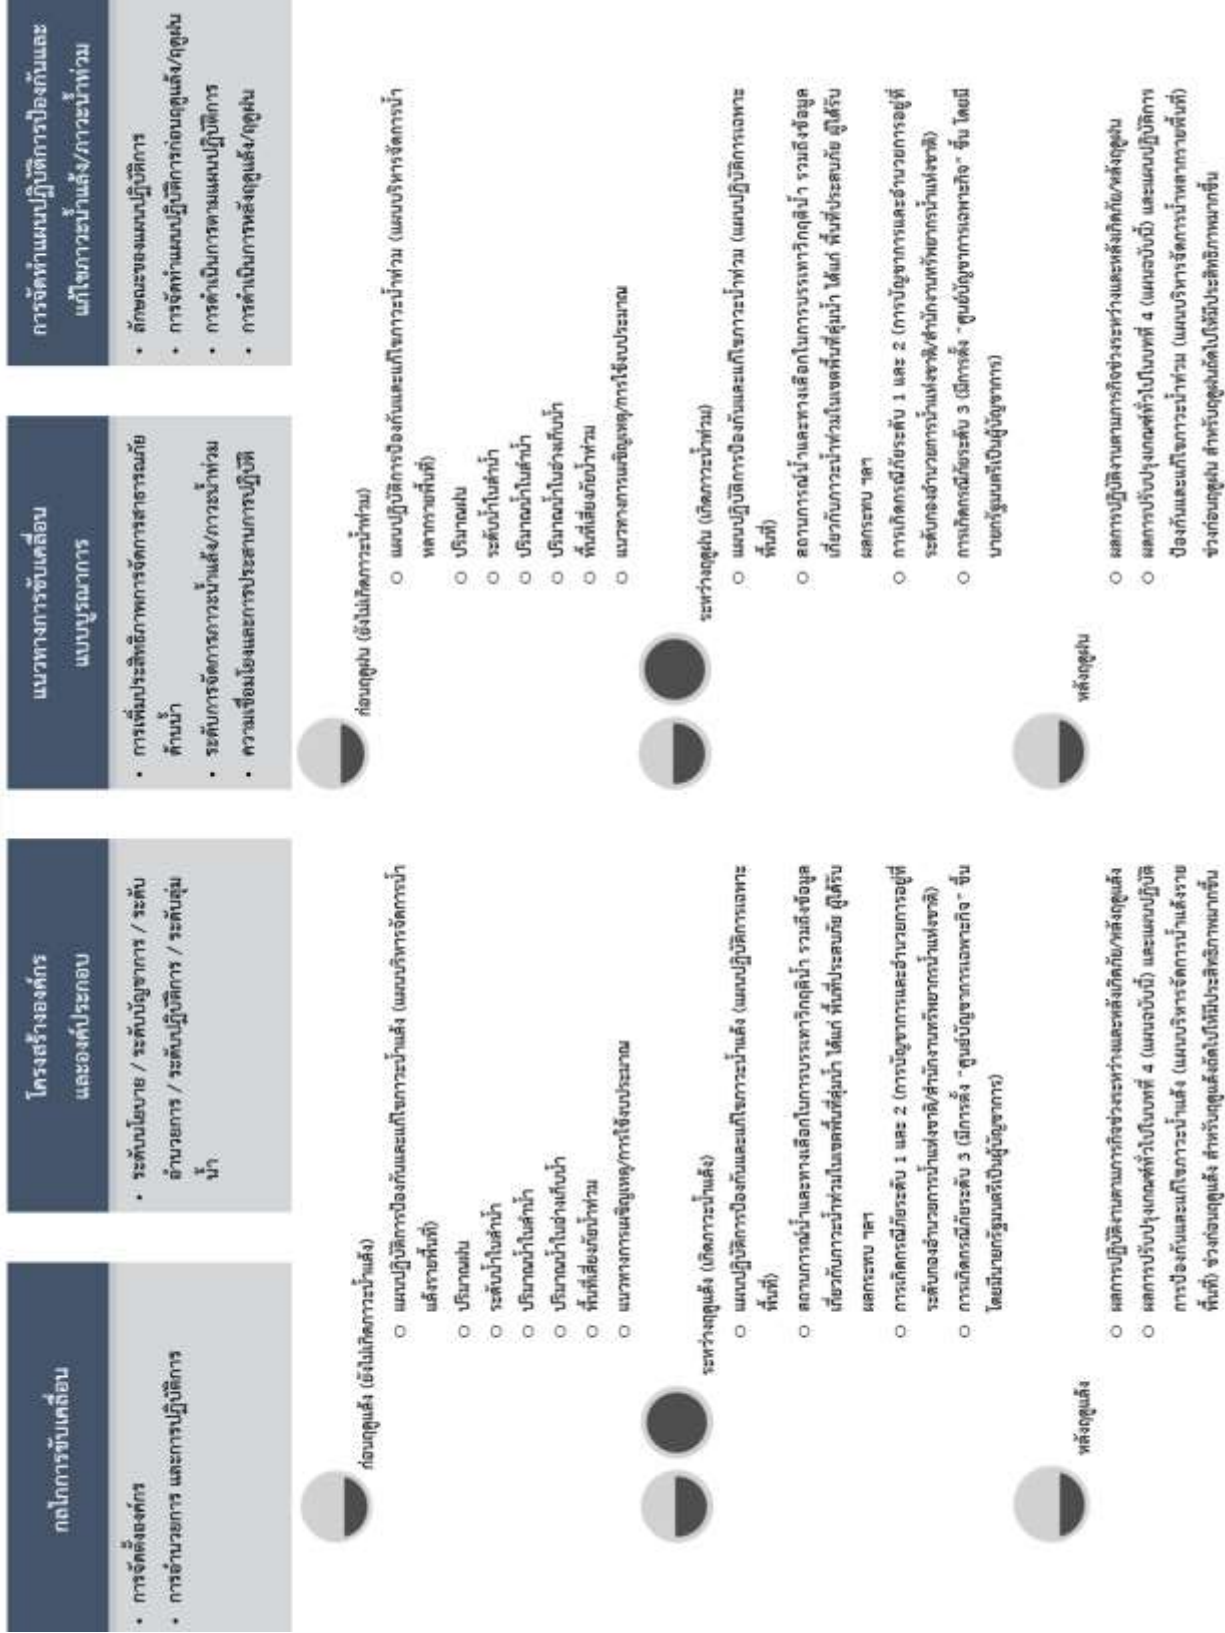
กลไกการขับเคลื่อน

• การจัดตั้งองค์กร
• การอำนวยการ และการปฏิบัติการ

โครงสร้างองค์กร และองค์ประกอบ

• ระดับนโยบาย / ระดับบัญชาการ / ระดับอำนวยการ / ระดับปฏิบัติการ / ระดับลุ่มน้ำ

แนวทางการขับเคลื่อนแบบบูรณาการ

• การเพิ่มประสิทธิภาพการจัดการสาธารณภัยด้านน้ำ
• ระดับการจัดการภาวะน้ำแล้ง/ภาวะน้ำท่วม
• ความเชื่อมโยงและการประสานการปฏิบัติ

การจัดทำแผนปฏิบัติการป้องกันและแก้ไขภาวะน้ำแล้ง/ภาวะน้ำท่วม

• ลักษณะของแผนปฏิบัติการ
• การจัดทำแผนปฏิบัติการก่อนฤดูแล้ง/ฤดูฝน
• การดำเนินการตามแผนปฏิบัติการ
• การดำเนินการหลังฤดูแล้ง/ฤดูฝน

ก่อนฤดูแล้ง (ยังไม่เกิดภาวะน้ำแล้ง)
○ แผนปฏิบัติการป้องกันและแก้ไขภาวะน้ำแล้ง (แผนบริหารจัดการน้ำแล้งรายพื้นที่)
○ ปริมาณฝน
○ ระดับน้ำในลำน้ำ
○ ปริมาณน้ำในลำน้ำ
○ ปริมาณน้ำในอ่างเก็บน้ำ
○ พื้นที่เสี่ยงภัยน้ำท่วม
○ แนวทางการเผชิญเหตุ/การใช้งบประมาณ

ระหว่างฤดูแล้ง (เกิดภาวะน้ำแล้ง)
○ แผนปฏิบัติการป้องกันและแก้ไขภาวะน้ำแล้ง (แผนปฏิบัติการเฉพาะพื้นที่)
○ สถานการณ์น้ำและทางเลือกในการบรรเทาวิกฤติน้ำ รวมถึงข้อมูลเกี่ยวกับภาวะน้ำท่วมในเขตพื้นที่ลุ่มน้ำ ได้แก่ พื้นที่ประสบภัย ผู้ได้รับผลกระทบ ฯลฯ
○ การเกิดกรณีภัยระดับ 1 และ 2 (การบัญชาการและอำนวยการอยู่ที่ระดับกองอำนวยการน้ำแห่งชาติ/สำนักงานทรัพยากรน้ำแห่งชาติ)
○ การเกิดกรณีภัยระดับ 3 (มีการตั้ง "ศูนย์บัญชาการเฉพาะกิจ" ขึ้น โดยมีนายกรัฐมนตรีเป็นผู้บัญชาการ)

หลังฤดูแล้ง
○ ผลการปฏิบัติงานตามภารกิจช่วงระหว่างและหลังเกิดภัย/หลังฤดูแล้ง
○ ผลการปรับปรุงเกณฑ์ทั่วไปในบทที่ 4 (แผนฉบับนี้) และแผนปฏิบัติการป้องกันและแก้ไขภาวะน้ำแล้ง (แผนบริหารจัดการน้ำแล้งรายพื้นที่) ช่วงก่อนฤดูแล้ง สำหรับฤดูแล้งถัดไปให้มีประสิทธิภาพมากขึ้น

ก่อนฤดูฝน (ยังไม่เกิดภาวะน้ำท่วม)
○ แผนปฏิบัติการป้องกันและแก้ไขภาวะน้ำท่วม (แผนบริหารจัดการน้ำหลากรายพื้นที่)
○ ปริมาณฝน
○ ระดับน้ำในลำน้ำ
○ ปริมาณน้ำในลำน้ำ
○ ปริมาณน้ำในอ่างเก็บน้ำ
○ พื้นที่เสี่ยงภัยน้ำท่วม
○ แนวทางการเผชิญเหตุ/การใช้งบประมาณ

ระหว่างฤดูฝน (เกิดภาวะน้ำท่วม)
○ แผนปฏิบัติการป้องกันและแก้ไขภาวะน้ำท่วม (แผนปฏิบัติการเฉพาะพื้นที่)
○ สถานการณ์น้ำและทางเลือกในการบรรเทาวิกฤติน้ำ รวมถึงข้อมูลเกี่ยวกับภาวะน้ำท่วมในเขตพื้นที่ลุ่มน้ำ ได้แก่ พื้นที่ประสบภัย ผู้ได้รับผลกระทบ ฯลฯ
○ การเกิดกรณีภัยระดับ 1 และ 2 (การบัญชาการและอำนวยการอยู่ที่ระดับกองอำนวยการน้ำแห่งชาติ/สำนักงานทรัพยากรน้ำแห่งชาติ)
○ การเกิดกรณีภัยระดับ 3 (มีการตั้ง "ศูนย์บัญชาการเฉพาะกิจ" ขึ้น โดยมีนายกรัฐมนตรีเป็นผู้บัญชาการ)

หลังฤดูฝน
○ ผลการปฏิบัติงานตามภารกิจช่วงระหว่างและหลังเกิดภัย/หลังฤดูฝน
○ ผลการปรับปรุงเกณฑ์ทั่วไปในบทที่ 4 (แผนฉบับนี้) และแผนปฏิบัติการป้องกันและแก้ไขภาวะน้ำท่วม (แผนบริหารจัดการน้ำหลากรายพื้นที่) ช่วงก่อนฤดูฝน สำหรับฤดูฝนถัดไปให้มีประสิทธิภาพมากขึ้น